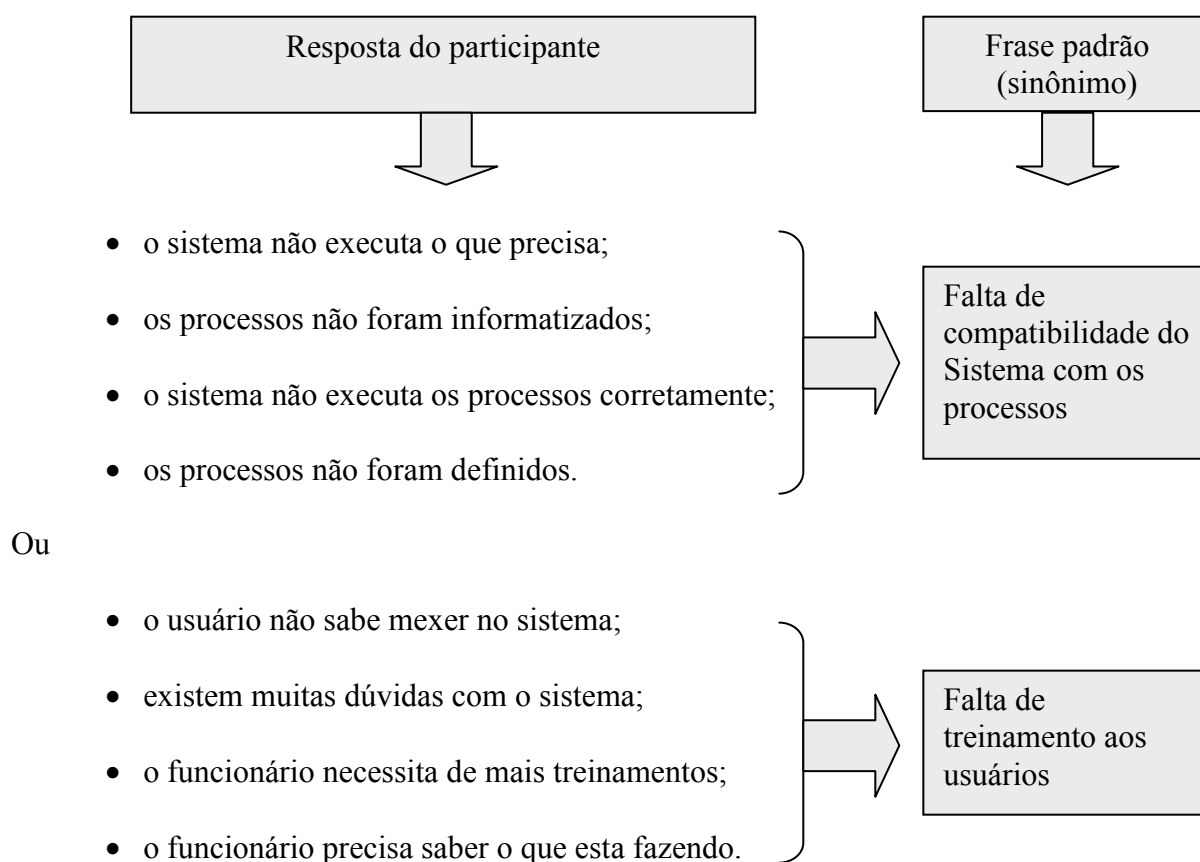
Resposta do participante

Frase padrão (sinônimo)

- o sistema não executa o que precisa;
- os processos não foram informatizados;
- o sistema não executa os processos corretamente;
- os processos não foram definidos.

Falta de compatibilidade do Sistema com os processos

Ou

- o usuário não sabe mexer no sistema;
- existem muitas dúvidas com o sistema;
- o funcionário necessita de mais treinamentos;
- o funcionário precisa saber o que esta fazendo.

Falta de treinamento aos usuários